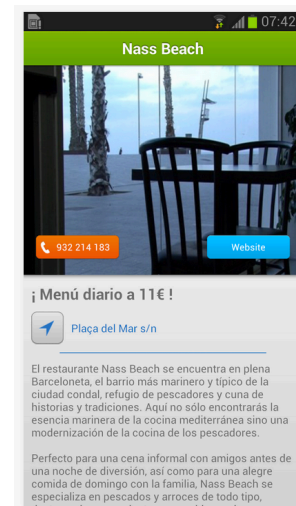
07:42

Nass Beach

932 214 183

Website

¡ Menú diario a 11€ !

Plaça del Mar s/n

El restaurante Nass Beach se encuentra en plena Barceloneta, el barrio más marinero y típico de la ciudad condal, refugio de pescadores y cuna de historias y tradiciones. Aquí no sólo encontrarás la esencia marinera de la cocina mediterránea sino una modernización de la cocina de los pescadores.

Perfecto para una cena informal con amigos antes de una noche de diversión, así como para una alegre comida de domingo con la familia, Nass Beach se especializa en pescados y arroces de todo tipo,